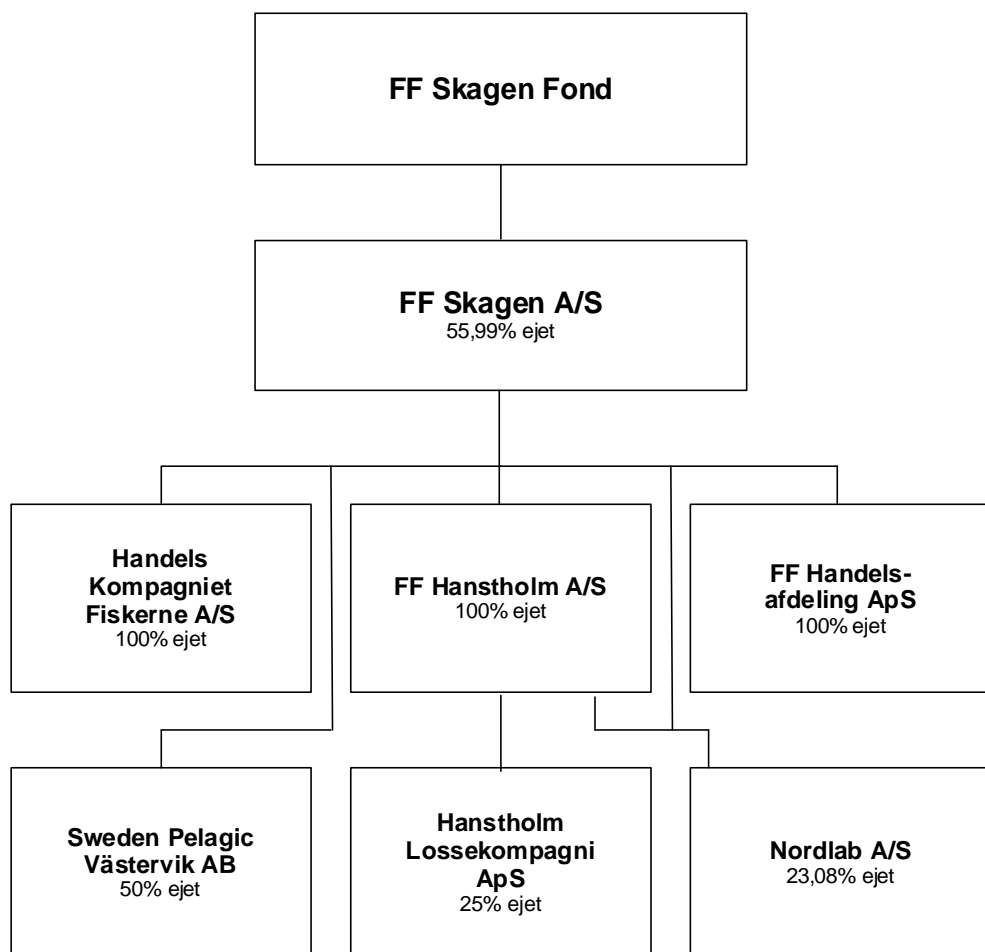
FF Skagen Fond

FF Skagen A/S
55,99% ejet

Handels Kompagniet Fiskerne A/S
100% ejet

FF Hanstholm A/S
100% ejet

FF Handelsafdeling ApS
100% ejet

Sweden Pelagic Västervik AB
50% ejet

Hanstholm Lossekompagni ApS
25% ejet

Nordlab A/S
23,08% ejet